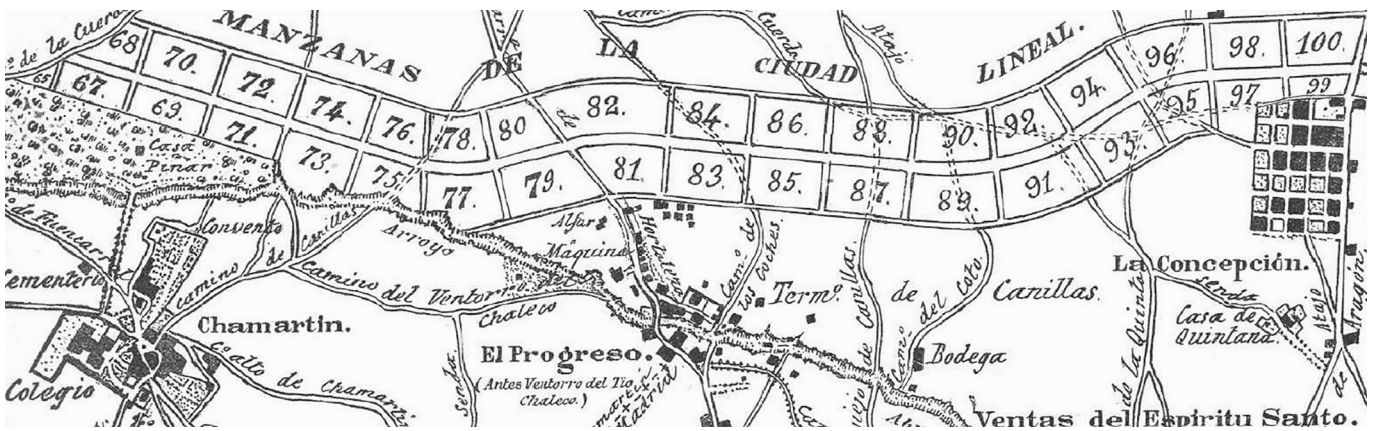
MANZANAS DE LA CIUDAD LINEAL.

de la Cuero
68 70. 72. 74. 76. 78. 80 82. 84. 86. 88. 90. 92. 94. 96. 98. 100.
65
67. 69. 71. 73. 75. 77. 79. 81. 83. 85. 87. 89. 91. 93. 95. 97. 99

Casa Pinar
Cuerda
Atajo
de Fuencarral
Convento
Camino de Canillas
Arroyo
Alfar
Maquina
Horaleza
Camº de los coches.
Cementerio
Camino del Ventorro del Chaleco
Termº de Canillas.
Camº del coto
Canillas
La Concepcion.
Senda
Casa de Quintana
Atajo
de Aragon
Chamartin.
Cº alto de Chamartin
El Progreso.
(Antes Ventorro del Tio Chaleco.)
Senda
Bodega
de la Quinta
Colegio
Ventas del Espiritu Santo.